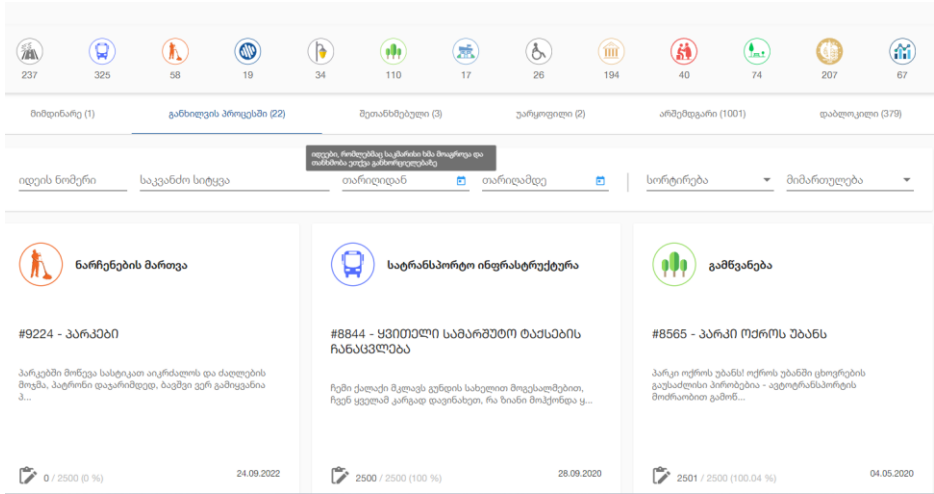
237 325 58 19 34 110 17 26 194 40 74 207 67

მიმდინარე (1)
განხილვის პროცესში (22)
შეთანხმებული (3)
უარყოფილი (2)
არშემდგარი (1001)
დაბლოკილი (379)

იდეები, რომლებმაც საჭირო ხმა მოაგროვა და თანხმობის ეტაპი განხორციელებაზე

იდეის ნომერი
საკვანძო სიტყვა
თარიღიდან
თარიღამდე
სორტირება
მიმართულება

ნარჩენების მართვა
#9224 - პარკები
პარკებში მოწევა სასტიკათ აიკრძალოს და ძაღლების მოშვა, პატრონი დაჯარიმდეს, ბავშვი ვერ გამოყვანია პ...
0 / 2500 (0 %)
24.09.2022

სატრანსპორტო ინფრასტრუქტურა
#8844 - ყვითელი სამარშუტო ტაქსების ჩანაცვლება
ჩემი ქალაქი მკლავს გუნდის სახელით მოგესალმებით, ჩვენ ყველამ კარგად დავინახეთ, რა ზიანი მოჰქონდა ყ...
2500 / 2500 (100 %)
28.09.2020

გამწვანება
#8565 - პარკი ოქროს უბანს
პარკი ოქროს უბანს! ოქროს უბანში ცხოვრების გაუსაძლისი პირობებია - ავტოტრანსპორტის მოძრაობით გამოწ...
2501 / 2500 (100.04 %)
04.05.2020